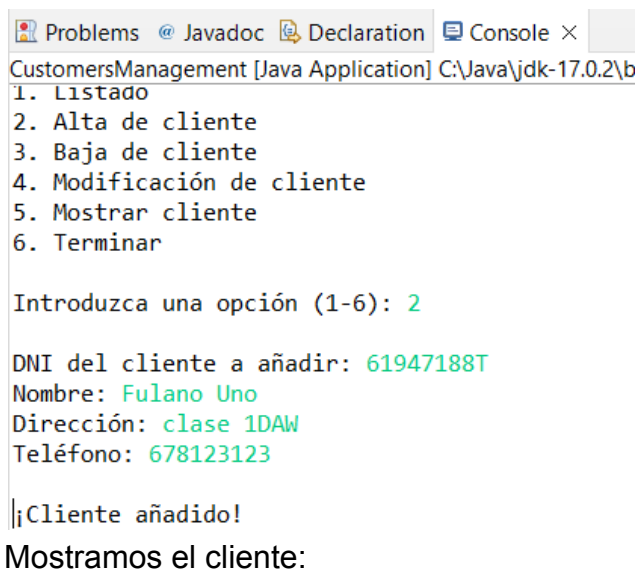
Problems @ Javadoc Declaration Console ×
CustomersManagement [Java Application] C:\Java\jdk-17.0.2\b
1. Listado
2. Alta de cliente
3. Baja de cliente
4. Modificación de cliente
5. Mostrar cliente
6. Terminar

Introduzca una opción (1-6): 2

DNI del cliente a añadir: 61947188T
Nombre: Fulano Uno
Dirección: clase 1DAW
Teléfono: 678123123

¡Cliente añadido!

Mostramos el cliente: